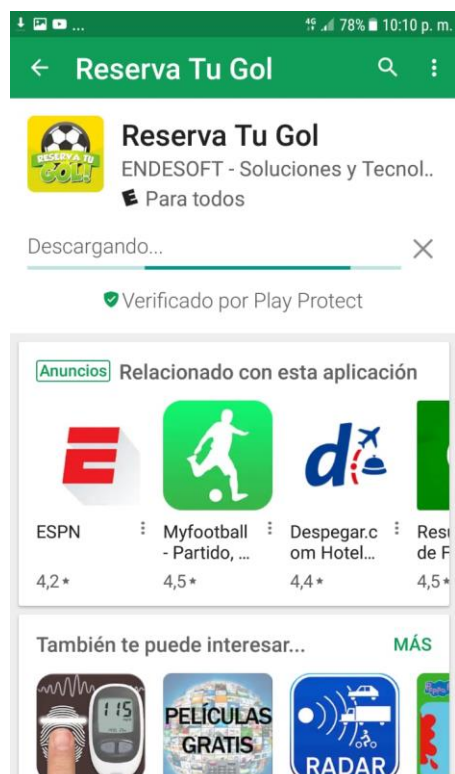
4G 78% 10:10 p. m.

← Reserva Tu Gol

RESERVA TU GOL!

Reserva Tu Gol
ENDESOFT - Soluciones y Tecnol..
E Para todos

Descargando...

Verificado por Play Protect

Anuncios Relacionado con esta aplicación

ESPN
4,2 ★

Myfootball - Partido, ...
4,5 ★

Despegar.com Hotel...
4,4 ★

Res de F
4,5 ★

También te puede interesar...
MÁS

115

PELÍCULAS GRATIS

RADAR